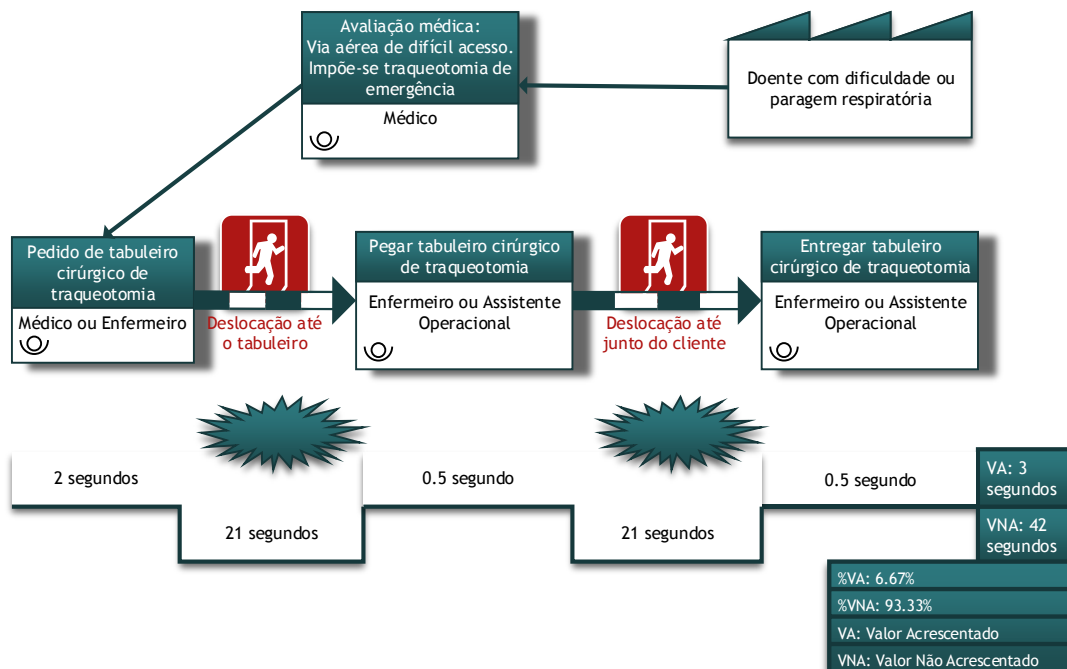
Avaliação médica:
Via aérea de difícil acesso.
Impõe-se traqueotomia de emergência

Médico

Doente com dificuldade ou paragem respiratória

Pedido de tabuleiro cirúrgico de traqueotomia

Médico ou Enfermeiro

Deslocação até o tabuleiro

Pegar tabuleiro cirúrgico de traqueotomia

Enfermeiro ou Assistente Operacional

Deslocação até junto do cliente

Entregar tabuleiro cirúrgico de traqueotomia

Enfermeiro ou Assistente Operacional

2 segundos

21 segundos

0.5 segundo

21 segundos

0.5 segundo

VA: 3 segundos

VNA: 42 segundos

%VA: 6.67%

%VNA: 93.33%

VA: Valor Acrescentado

VNA: Valor Não Acrescentado